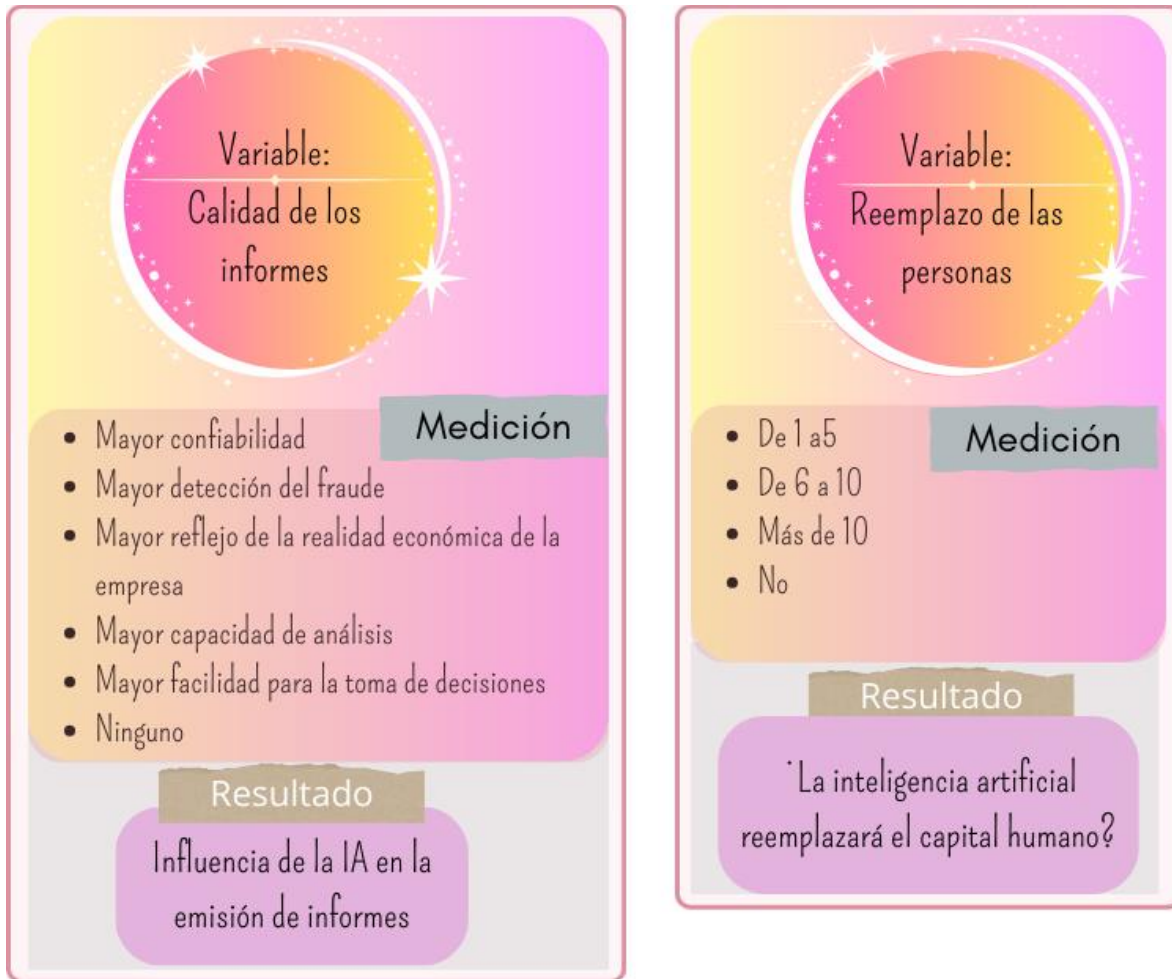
Variable:
Calidad de los informes

Medición

- Mayor confiabilidad
- Mayor detección del fraude
- Mayor reflejo de la realidad económica de la empresa
- Mayor capacidad de análisis
- Mayor facilidad para la toma de decisiones
- Ninguno

Resultado

Influencia de la IA en la emisión de informes

Variable:
Reemplazo de las personas

Medición

- De 1 a5
- De 6 a 10
- Más de 10
- No

Resultado

˙La inteligencia artificial reemplazará el capital humano?